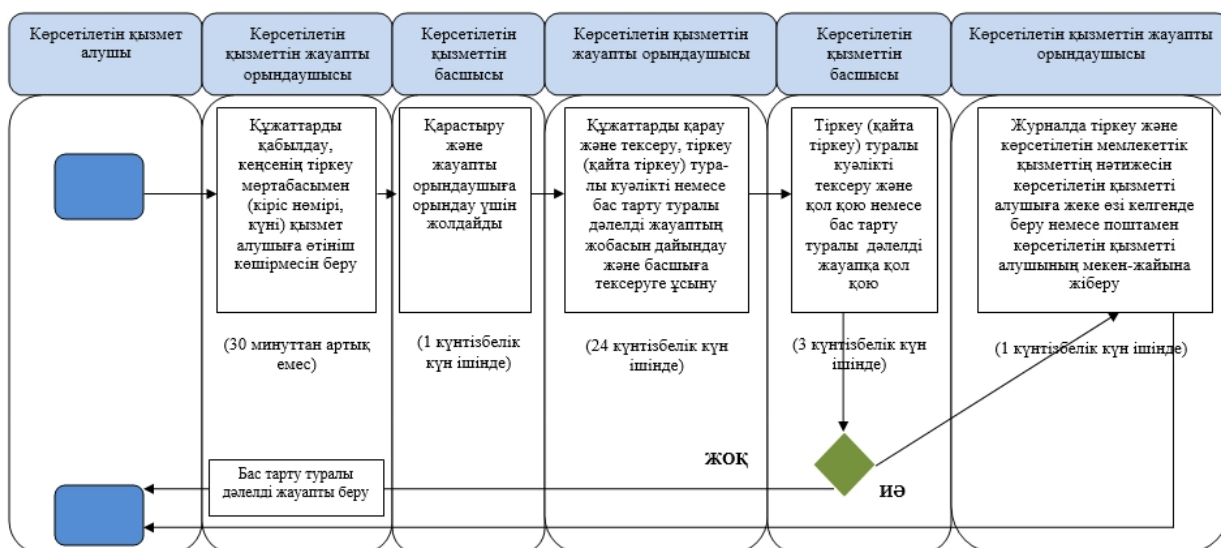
Көрсетілетін қызмет алушы

Көрсетілетін қызметтің жауапты орындаушысы

Көрсетілетін қызметтің басшысы

Көрсетілетін қызметтің жауапты орындаушысы

Көрсетілетін қызметтің басшысы

Көрсетілетін қызметтің жауапты орындаушысы

Құжаттарды қабылдау, кеңсенің тіркеу мөртабасымен (кіріс нөмірі, күні) қызмет алушыға өтініш көшірмесін беру

(30 минуттан артық емес)

Қарастыру және жауапты орындаушыға орындау үшін жолдайды

(1 күнтізбелік күн ішінде)

Құжаттарды қарау және тексеру, тіркеу (қайта тіркеу) туралы куәлікті немесе бас тарту туралы дәлелді жауаптың жобасын дайындау және басшыға тексеруге ұсыну

(24 күнтізбелік күн ішінде)

Тіркеу (қайта тіркеу) туралы куәлікті тексеру және қол қою немесе бас тарту туралы дәлелді жауапқа қол қою

(3 күнтізбелік күн ішінде)

Журналда тіркеу және көрсетілетін мемлекеттік қызметтің нәтижесін көрсетілетін қызметті алушыға жеке езі келгенде беру немесе поштамен көрсетілетін қызметті алушының мекен-жайына жіберу

(1 күнтізбелік күн ішінде)

ЖОҚ

ИӘ

Бас тарту туралы дәлелді жауапты беру